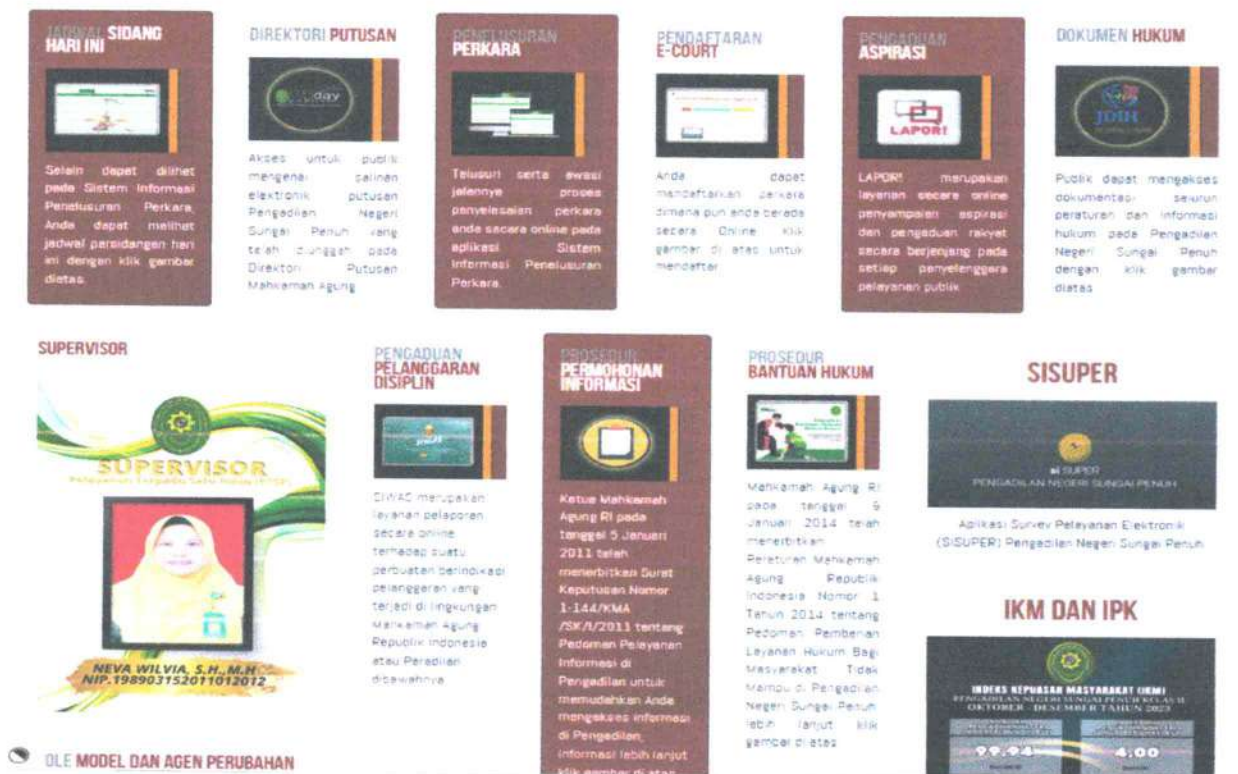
JADWAL SIDANG HARI INI

Selain dapat dilihat pada Sistem Informasi Penelusuran Perkara, Anda dapat melihat jadwal persidangan hari ini dengan klik gambar diatas.

DIREKTORI PUTUSAN

Akses untuk publik mengenai salinan elektronik putusan Pengadilan Negeri Sungai Penuh yang telah diunggah pada Direktori Putusan Mahkamah Agung

PENELUSURAN PERKARA

Telusuri serta awasi jalannya proses penyelesaian perkara anda secara online pada aplikasi Sistem Informasi Penelusuran Perkara.

PENDAFTARAN E-COURT

Anda dapat mendaftarkan perkara dimana pun anda berada secara Online klik gambar di atas untuk mendaftar

PENGADUAN ASPIRASI

LAPOR!

LAPOR! merupakan layanan secara online penyampaian aspirasi dan pengaduan rakyat secara berjenjang pada setiap penyelenggara pelayanan publik

DOKUMEN HUKUM

JDIH

Publik dapat mengakses dokumentasi seluruh peraturan dan informasi hukum pada Pengadilan Negeri Sungai Penuh dengan klik gambar diatas

SUPERVISOR

SUPERVISOR

NEVA WILVIA, S.H.,M.H
NIP.198903152011012012

PENGADUAN PELANGGARAN DISIPLIN

SIWAS merupakan layanan pelaporan secara online terhadap suatu perbuatan berindikasi pelanggaran yang terjadi di lingkungan Mahkamah Agung Republik Indonesia atau Peradilan dibawahnya

PROSEDUR PERMOHONAN INFORMASI

Ketua Mahkamah Agung RI pada tanggal 5 Januari 2011 telah menerbitkan Surat Keputusan Nomor 1-144/KMA /SK/I/2011 tentang Pedoman Pelayanan Informasi di Pengadilan untuk memudahkan Anda mengakses informasi di Pengadilan, informasi lebih lanjut klik gambar di atas

PROSEDUR BANTUAN HUKUM

Mahkamah Agung RI pada tanggal 9 Januari 2014 telah menerbitkan Peraturan Mahkamah Agung Republik Indonesia Nomor 1 Tahun 2014 tentang Pedoman Pemberian Layanan Hukum Bagi Masyarakat Tidak Mampu di Pengadilan Negeri Sungai Penuh lebih lanjut klik gambar di atas

SISUPER

si SUPER
PENGADILAN NEGERI SUNGAI PENUH

Aplikasi Survey Pelayanan Elektronik (SISUPER) Pengadilan Negeri Sungai Penuh

IKM DAN IPK

INDEKS KEPUASAN MASYARAKAT (IKM)
PENGADILAN NEGERI SUNGAI PENUH KELAS II
OKTOBER - DESEMBER TAHUN 2023

99.94

4.00

OLE MODEL DAN AGEN PERUBAHAN